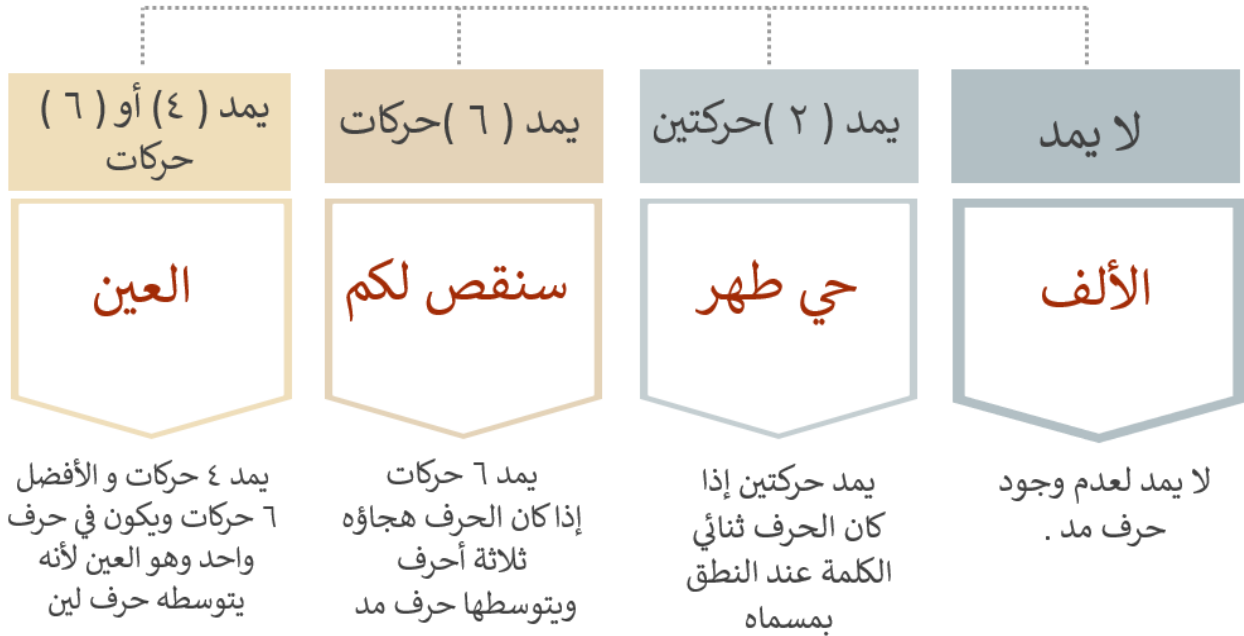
لا يمد

الألف

لا يمد لعدم وجود حرف مد .

يمد ( ٢ )حركتين

حي طهر

يمد حركتين إذا كان الحرف ثنائي الكلمة عند النطق بمسماه

يمد ( ٦ )حركات

سنقص لكم

يمد ٦ حركات إذا كان الحرف هجاؤه ثلاثة أحرف ويتوسطها حرف مد

يمد ( ٤) أو ( ٦ ) حركات

العين

يمد ٤ حركات و الأفضل ٦ حركات ويكون في حرف واحد وهو العين لأنه يتوسطه حرف لين